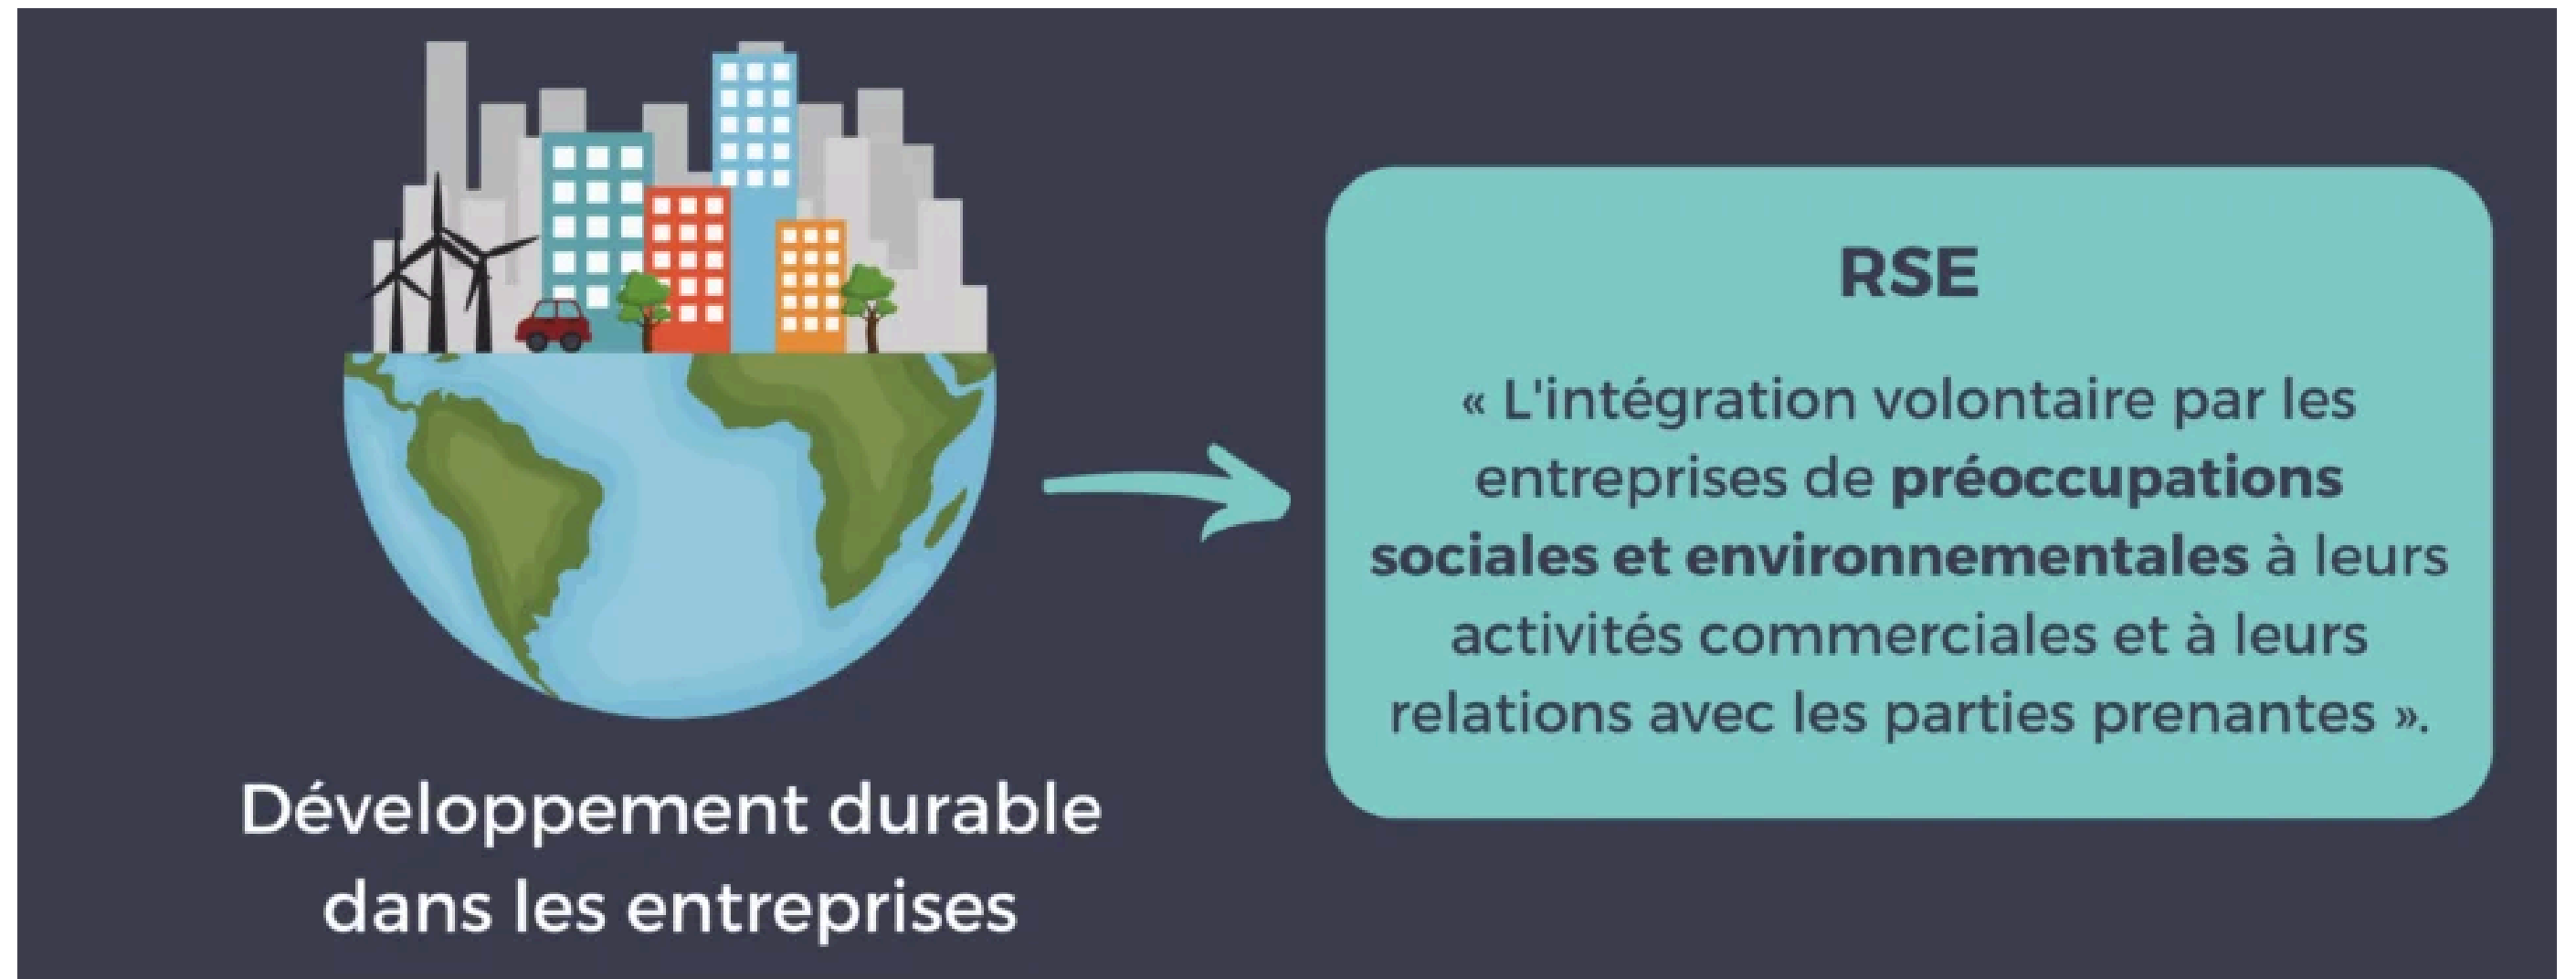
Développement durable dans les entreprises

RSE

« L'intégration volontaire par les entreprises de préoccupations sociales et environnementales à leurs activités commerciales et à leurs relations avec les parties prenantes ».